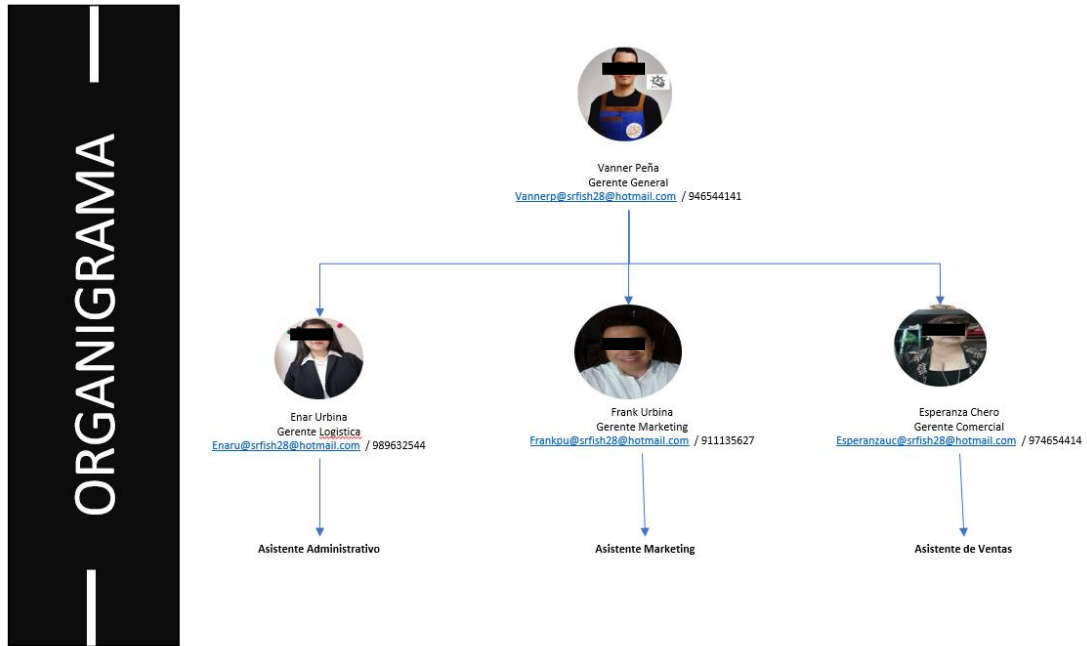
ORGANIGRAMA

Vanner Peña
Gerente General
Vannerp@srfish28@hotmail.com / 946544141

Enar Urbina
Gerente Logistica
Enaru@srfish28@hotmail.com / 989632544

Frank Urbina
Gerente Marketing
Frankpu@srfish28@hotmail.com / 911135627

Esperanza Chero
Gerente Comercial
Esperanzauc@srfish28@hotmail.com / 974654414

Asistente Administrativo

Asistente Marketing

Asistente de Ventas